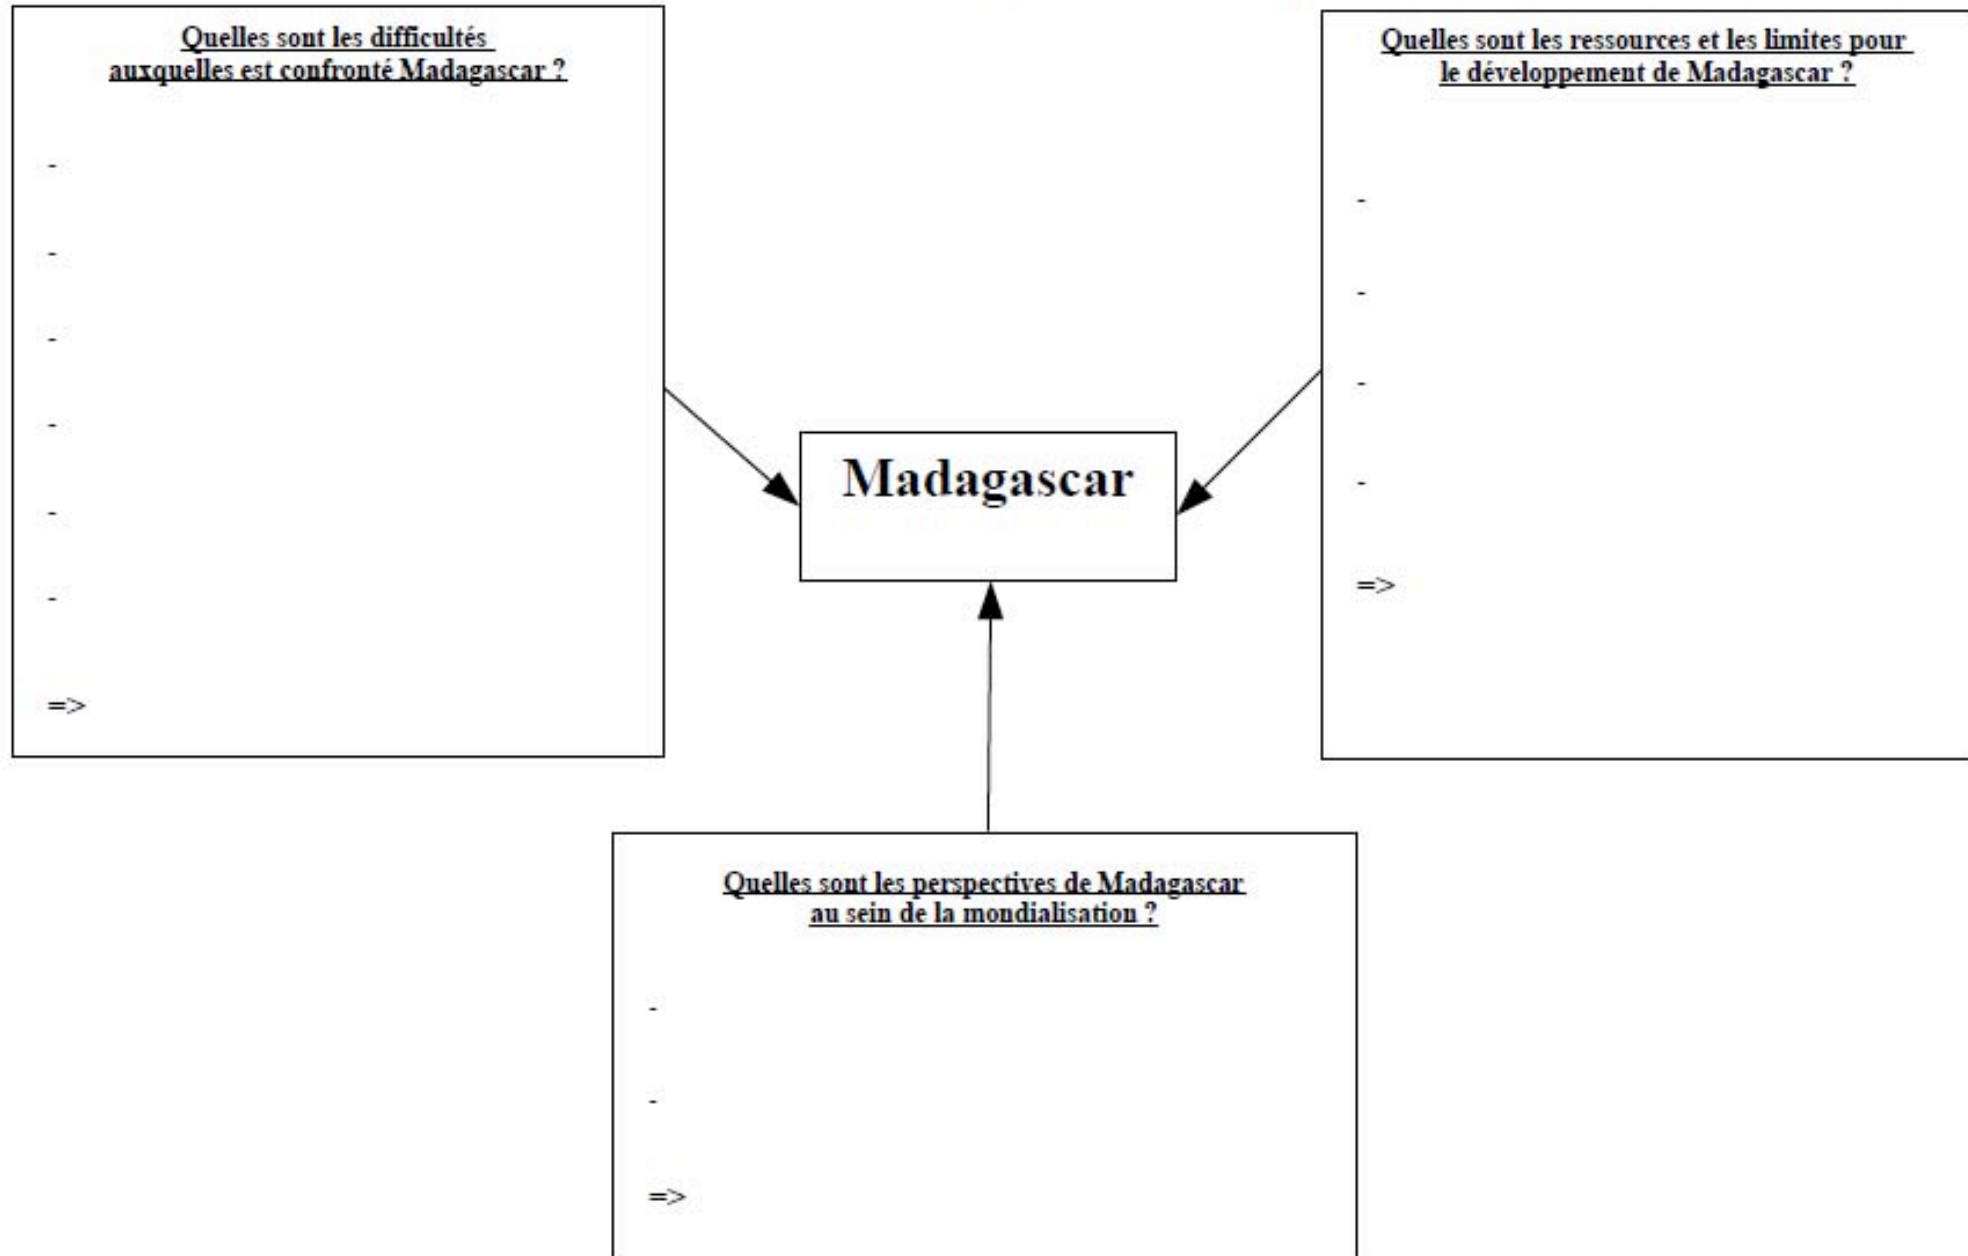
Quelles sont les difficultés auxquelles est confronté Madagascar ?

-

-

-

-

-

-

=>

Quelles sont les ressources et les limites pour le développement de Madagascar ?

-

-

-

-

=>

Madagascar

Quelles sont les perspectives de Madagascar au sein de la mondialisation ?

-

-

=>